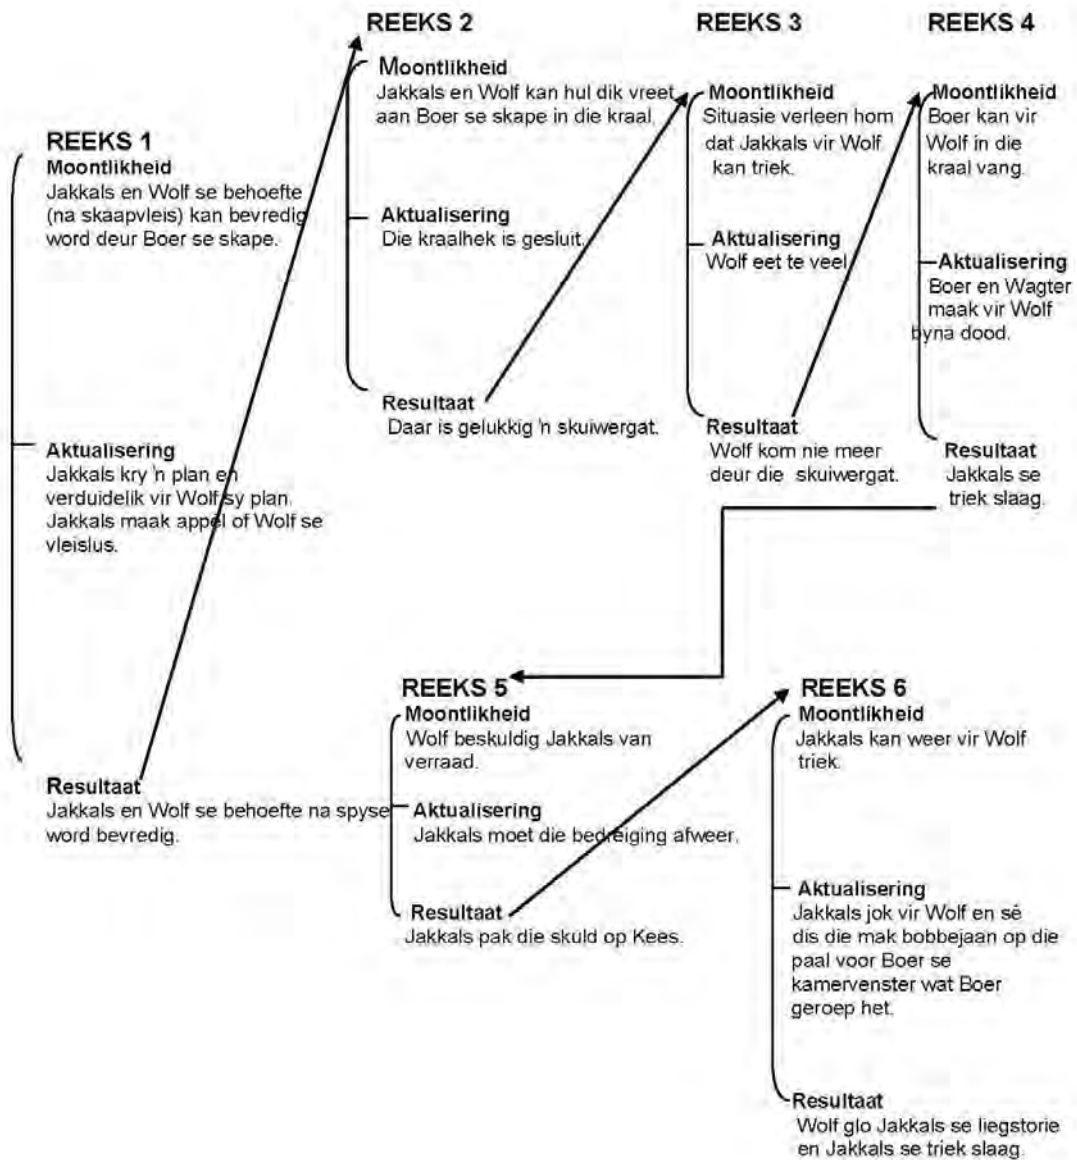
REEKS 1
Moontlikheid
Jakkals en Wolf se behoefte (na skaapvleis) kan bevredig word deur Boer se skape.

Aktualisering
Jakkals kry 'n plan en verduidelik vir Wolf sy plan. Jakkals maak appel of Wolf se vleislus.

Resultaat
Jakkals en Wolf se behoefte na spyse word bevredig.

REEKS 2
Moontlikheid
Jakkals en Wolf kan hul dik vreet aan Boer se skape in die kraal.

Aktualisering
Die kraalhek is gesluit.

Resultaat
Daar is gelukkig 'n skuiwergat.

REEKS 3
Moontlikheid
Situasie verleen hom dat Jakkals vir Wolf kan triek.

Aktualisering
Wolf eet te veel.

Resultaat
Wolf kom nie meer deur die skuiwergat.

REEKS 4
Moontlikheid
Boer kan vir Wolf in die kraal vang.

Aktualisering
Boer en Wagter maak vir Wolf byna dood.

Resultaat
Jakkals se triek slaag.

REEKS 5
Moontlikheid
Wolf beskuldig Jakkals van verraad.

Aktualisering
Jakkals moet die bedreiging afweer.

Resultaat
Jakkals pak die skuld op Kees.

REEKS 6
Moontlikheid
Jakkals kan weer vir Wolf triek.

Aktualisering
Jakkals jok vir Wolf en sê dis die mak bobbejaan op die paal voor Boer se kamervenster wat Boer geroep het.

Resultaat
Wolf glo Jakkals se liegstorie en Jakkals se triek slaag.